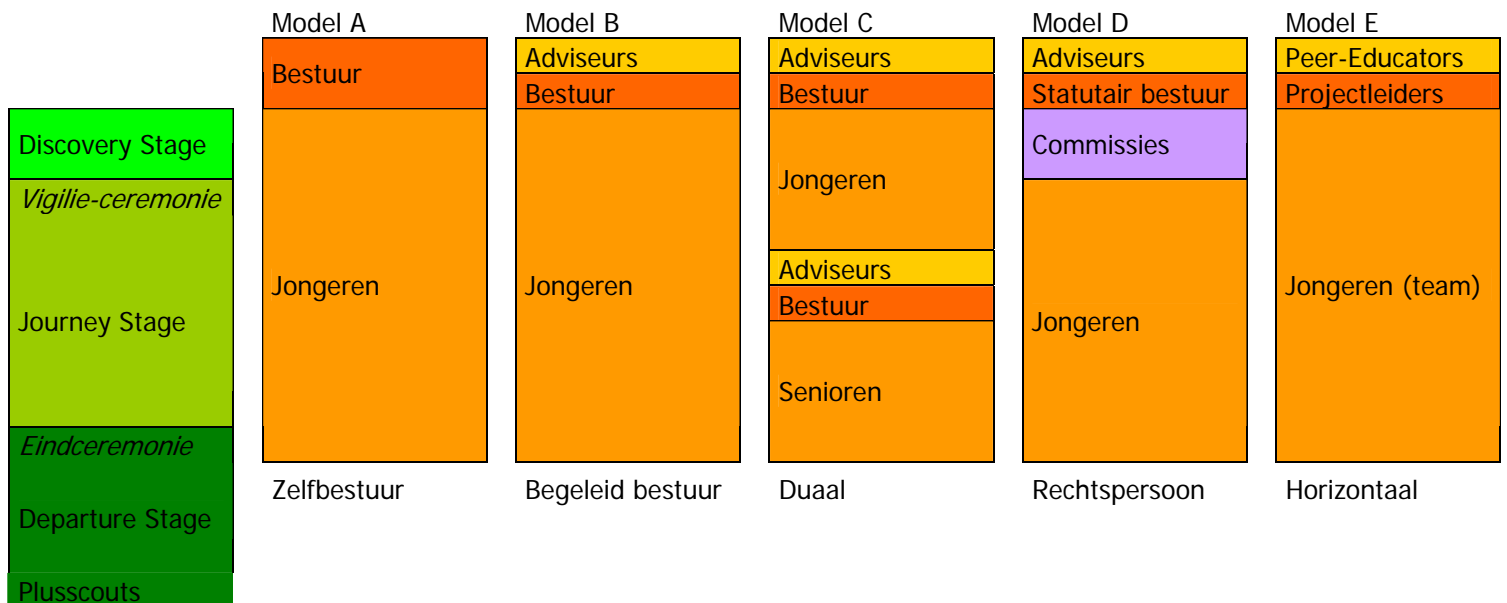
Discovery Stage
*Vigilie-ceremonie*
Journey Stage
*Eindceremonie*
Departure Stage
Plusscouts

Model A
Bestuur
Jongeren
Zelfbestuur

Model B
Adviseurs
Bestuur
Jongeren
Begeleid bestuur

Model C
Adviseurs
Bestuur
Jongeren
Adviseurs
Bestuur
Senioren
Duaal

Model D
Adviseurs
Statutair bestuur
Commissies
Jongeren
Rechtspersoon

Model E
Peer-Educators
Projectleiders
Jongeren (team)
Horizontaal